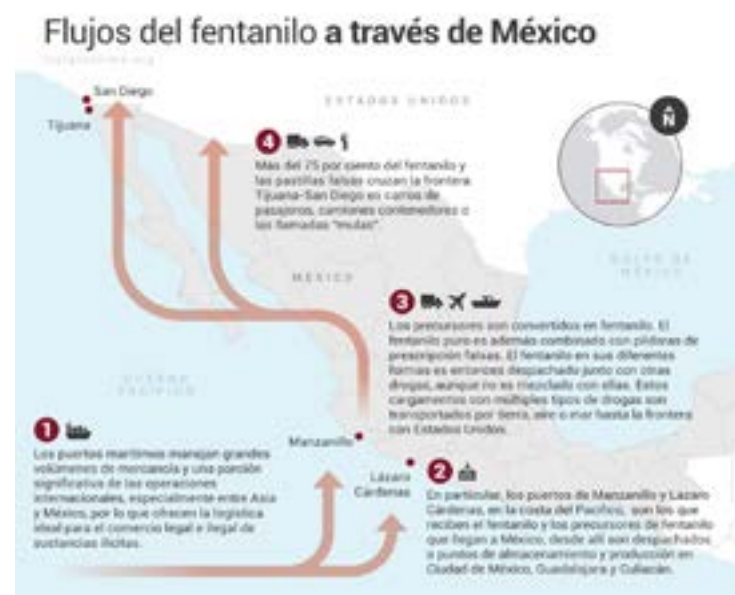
Flujos del fentanilo **a través de México**

insightcrime.org

San Diego

Tijuana

ESTADOS UNIDOS

N

4

Más del 75 por ciento del fentanilo y las pastillas falsas cruzan la frontera Tijuana–San Diego en carros de pasajeros, camiones contenedores o los llamados "mulas".

MÉXICO

GOLFO DE MÉXICO

3

Los precursores son convertidos en fentanilo. El fentanilo puro es además combinado con píldoras de prescripción falsas. El fentanilo en sus diferentes formas es entonces despachado junto con otras drogas, aunque no es mezclado con ellas. Estos cargamentos con múltiples tipos de drogas son transportados por tierra, aire o mar hasta la frontera con Estados Unidos.

OCÉANO PACÍFICO

1

Los puertos marítimos manejan grandes volúmenes de mercancía y una porción significativa de las operaciones internacionales, especialmente entre Asia y México, por lo que ofrecen la logística ideal para el comercio legal e ilegal de sustancias ilícitas.

Manzanillo

Lázaro Cárdenas

2

En particular, los puertos de Manzanillo y Lázaro Cárdenas, en la costa del Pacífico, son los que reciben el fentanilo y los precursores de fentanilo que llegan a México, desde allí son despachados a puntos de almacenamiento y producción en Ciudad de México, Guadalajara y Culiacán.